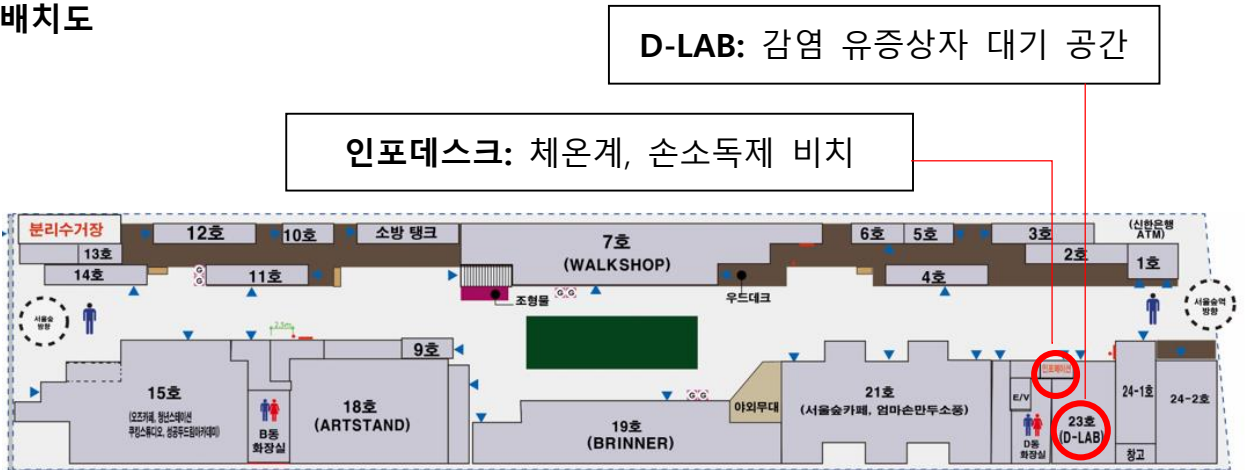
배치도

D-LAB: 감염 유증상자 대기 공간

인포데스크: 체온계, 손소독제 비치

분리수거장
13호
14호
12호
10호
11호
소방 탱크
7호
(WALKSHOP)
조형물
우드데크
6호
5호
3호
4호
2호
(신한은행 ATM)
1호
서울숲 방향
서울숲역 방향
2.5m
9호
15호
(오즈카페, 청년스테이션 쿠킹스튜디오, 성공푸드팀아카데미)
B동 화장실
18호
(ARTSTAND)
19호
(BRINNER)
야외무대
21호
(서울숲카페, 엄마손만두소풍)
E/V
인포메이션
D동 화장실
23호
(D-LAB)
24-1호
24-2호
창고